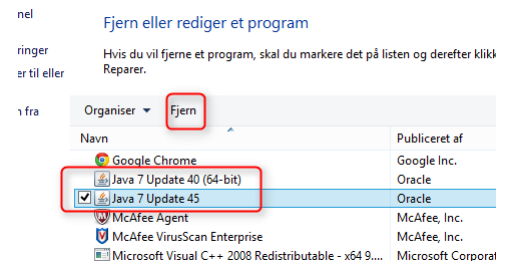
nel

ringer

er til eller

n fra

Fjern eller rediger et program

Hvis du vil fjerne et program, skal du markere det på listen og derefter klikk Reparer.

Organiser ▼ Fjern

| Navn | Publiceret af |
|---|---|
| Google Chrome | Google Inc. |
| Java 7 Update 40 (64-bit) | Oracle |
| Java 7 Update 45 | Oracle |
| McAfee Agent | McAfee, Inc. |
| McAfee VirusScan Enterprise | McAfee, Inc. |
| Microsoft Visual C++ 2008 Redistributable - x64 9.... | Microsoft Corporation |